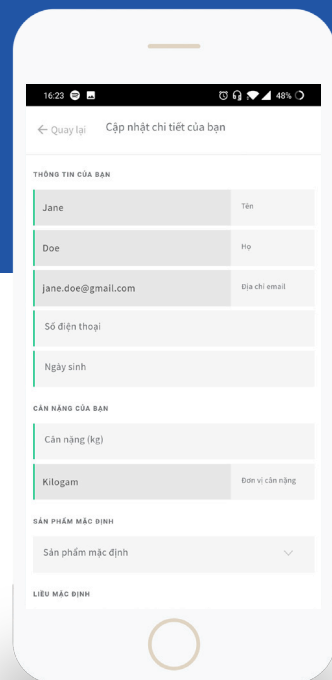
16:23 48%

← Quay lại Cập nhật chi tiết của bạn

THÔNG TIN CỦA BẠN

Jane Tên

Doe Họ

jane.doe@gmail.com Địa chỉ email

Số điện thoại

Ngày sinh

CÂN NẶNG CỦA BẠN

Cân nặng (kg)

Kilogam Đơn vị cân nặng

SẢN PHẨM MẶC ĐỊNH

Sản phẩm mặc định

LIỀU MẶC ĐỊNH